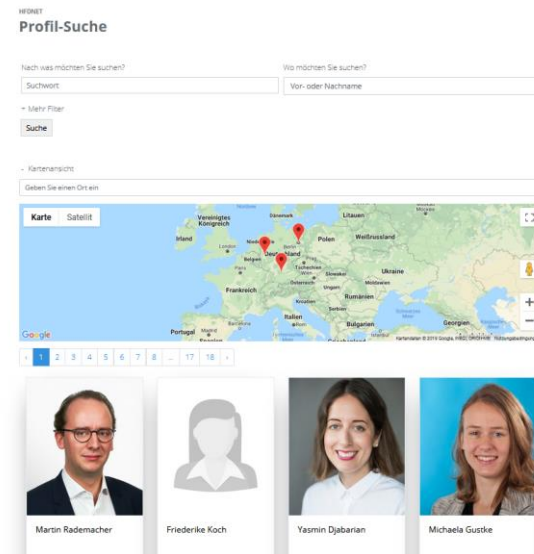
HFDNET
Profil-Suche

Nach was möchten Sie suchen?
Suchwort
Wo möchten Sie suchen?
Vor- oder Nachname

+ Mehr Filter
Suche

- Kartenansicht
Geben Sie einen Ort ein

Karte Satellit
Vereinigtes Königreich
Dänemark
Litauen
Irland
London
Niederlande
Berlin
Polen
Weißrussland
Belgien
Deutschland
Paris
Tschechien
Ukraine
Slowakei
Österreich
Moldawien
Frankreich
Ungarn
Kroatien
Rumänien
Serbien
Italien
Bulgarien
Portugal
Madrid
Barcelona
Rom
Spanien
Georgien
Google
Kartendaten © 2018 Google, INEGI, ORION-ME Nutzungsbedingungen

‹ 1 2 3 4 5 6 7 8 ... 17 18 ›

Martin Rademacher
Friederike Koch
Yasmin Djabarian
Michaela Gustke